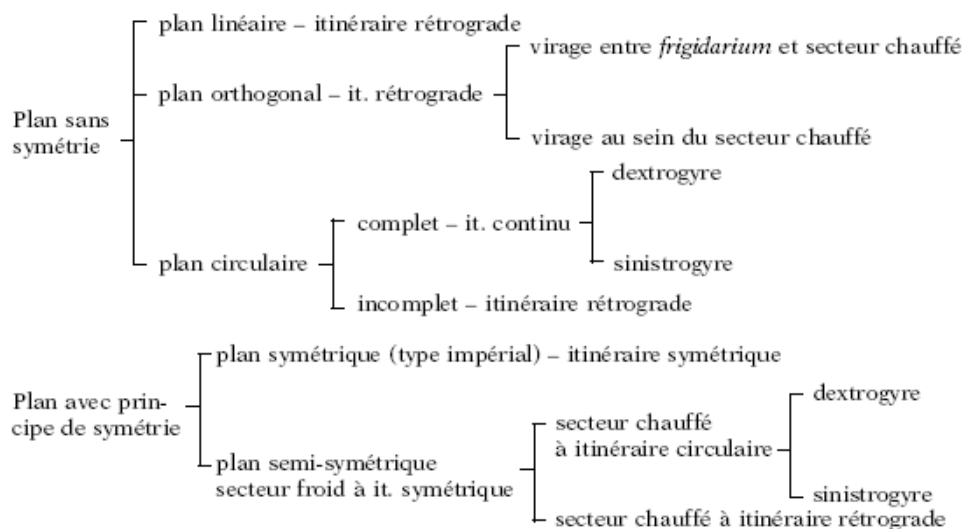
Plan sans symétrie

plan linéaire – itinéraire rétrograde

plan orthogonal – it. rétrograde

virage entre *frigidarium* et secteur chauffé

virage au sein du secteur chauffé

plan circulaire

complet – it. continu

dextrogyre

sinistrogyre

incomplet – itinéraire rétrograde

Plan avec principe de symétrie

plan symétrique (type impérial) – itinéraire symétrique

plan semi-symétrique secteur froid à it. symétrique

secteur chauffé à itinéraire circulaire

dextrogyre

sinistrogyre

secteur chauffé à itinéraire rétrograde